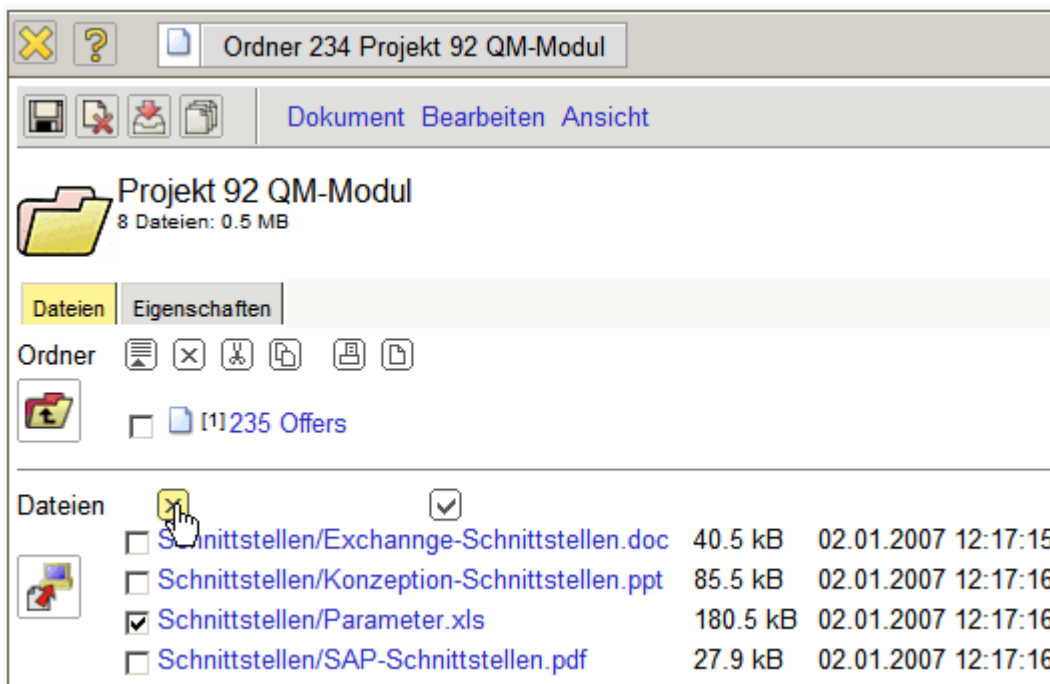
Ordner 234 Projekt 92 QM-Modul

Dokument Bearbeiten Ansicht

Projekt 92 QM-Modul
8 Dateien: 0.5 MB

Dateien Eigenschaften

Ordner

[1] 235 Offers

Dateien

| Schnittstellen/Exchannge-Schnittstellen.doc | 40.5 kB | 02.01.2007 12:17:15 |
|---|---|---|
| Schnittstellen/Konzeption-Schnittstellen.ppt | 85.5 kB | 02.01.2007 12:17:16 |
| Schnittstellen/Parameter.xls | 180.5 kB | 02.01.2007 12:17:16 |
| Schnittstellen/SAP-Schnittstellen.pdf | 27.9 kB | 02.01.2007 12:17:16 |